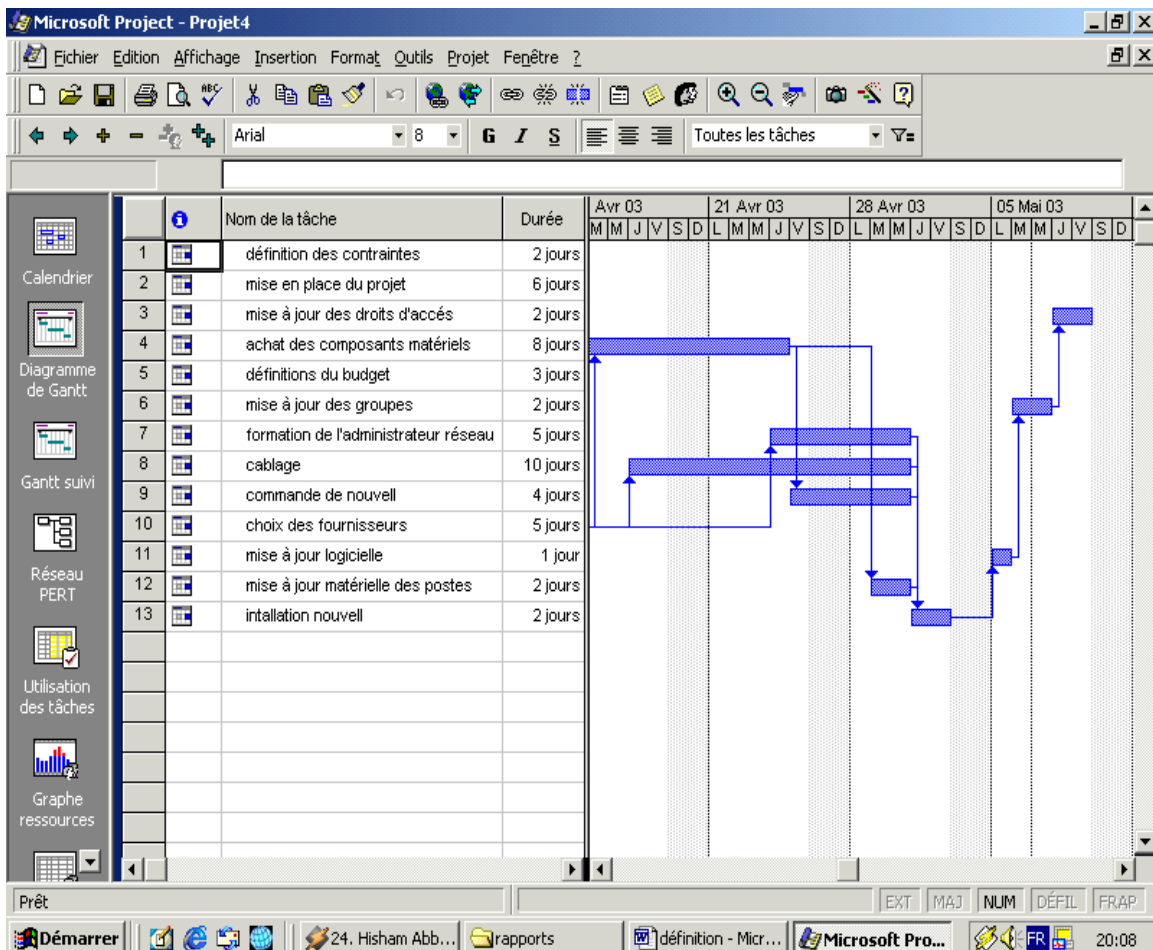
Microsoft Project - Projet4

Fichier Edition Affichage Insertion Format Outils Projet Fenêtre ?

Arial 8 G I S Toutes les tâches

Calendrier

Diagramme de Gantt

Gantt suivi

Réseau PERT

Utilisation des tâches

Graphe ressources

| | | Nom de la tâche | Durée |
|---|---|---|---|
| 1 | | définition des contraintes | 2 jours |
| 2 | | mise en place du projet | 6 jours |
| 3 | | mise à jour des droits d'accés | 2 jours |
| 4 | | achat des composants matériels | 8 jours |
| 5 | | définitions du budget | 3 jours |
| 6 | | mise à jour des groupes | 2 jours |
| 7 | | formation de l'administrateur réseau | 5 jours |
| 8 | | cablage | 10 jours |
| 9 | | commande de nouvell | 4 jours |
| 10 | | choix des fournisseurs | 5 jours |
| 11 | | mise à jour logicielle | 1 jour |
| 12 | | mise à jour matérielle des postes | 2 jours |
| 13 | | intallation nouvell | 2 jours |

Avr 03 | 21 Avr 03 | 28 Avr 03 | 05 Mai 03
M M J V S D L M M J V S D L M M J V S D L M M J V S D

Prêt

EXT MAJ NUM DÉFIL FRAP

Démarrer | 24. Hisham Abb... | rapports | définition - Micr... | Microsoft Pro... | FR | 20:08